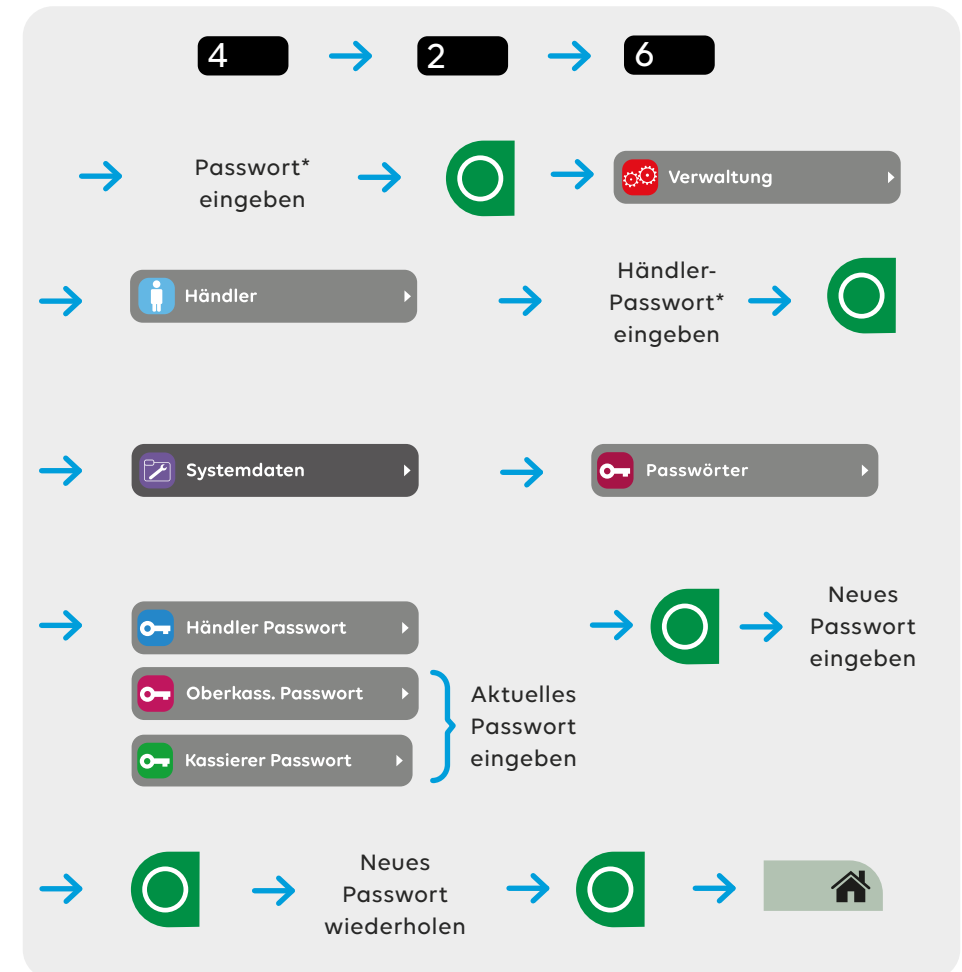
4 2 6

Passwort* eingeben

Verwaltung

Händler

Händler-Passwort* eingeben

Systemdaten

Passwörter

Händler Passwort

Oberkass. Passwort

Kassierer Passwort

Aktuelles Passwort eingeben

Neues Passwort eingeben

Neues Passwort wiederholen